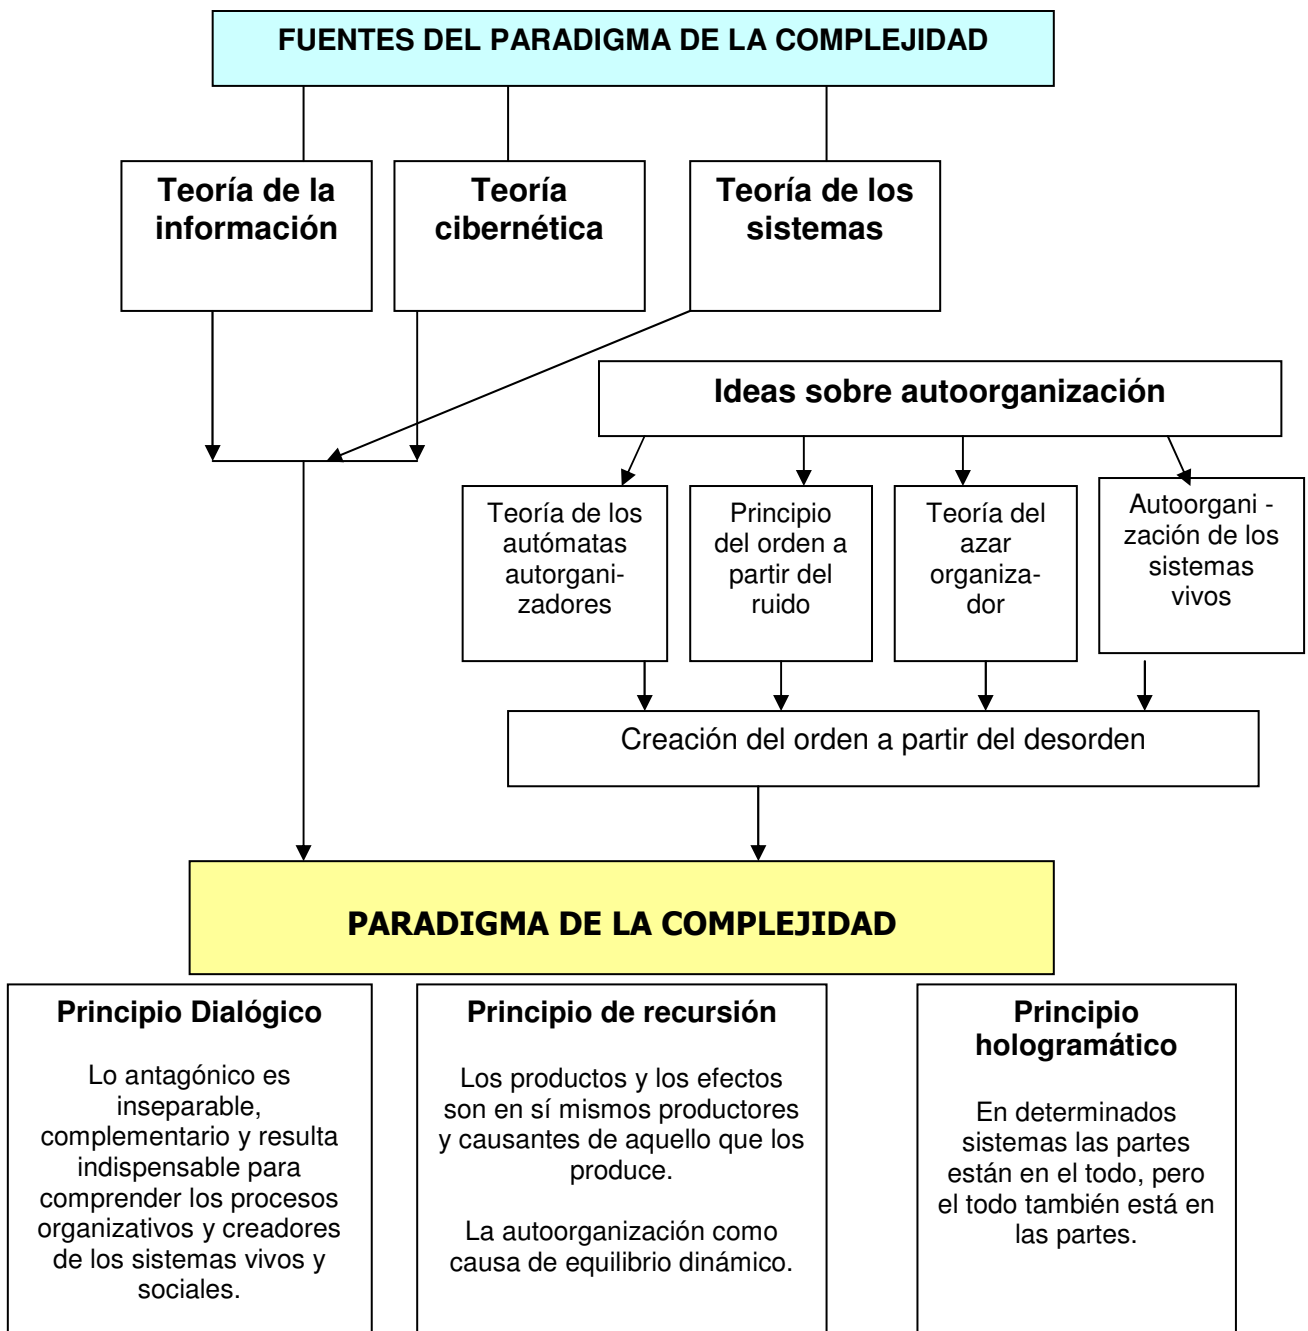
FUENTES DEL PARADIGMA DE LA COMPLEJIDAD

Teoría de la información

Teoría cibernética

Teoría de los sistemas

Ideas sobre autoorganización

Teoría de los autómatas autorganizadores

Principio del orden a partir del ruido

Teoría del azar organizador

Autoorganización de los sistemas vivos

Creación del orden a partir del desorden

PARADIGMA DE LA COMPLEJIDAD

Principio Dialógico

Lo antagónico es inseparable, complementario y resulta indispensable para comprender los procesos organizativos y creadores de los sistemas vivos y sociales.

Principio de recursión

Los productos y los efectos son en sí mismos productores y causantes de aquello que los produce.

La autoorganización como causa de equilibrio dinámico.

Principio hologramático

En determinados sistemas las partes están en el todo, pero el todo también está en las partes.